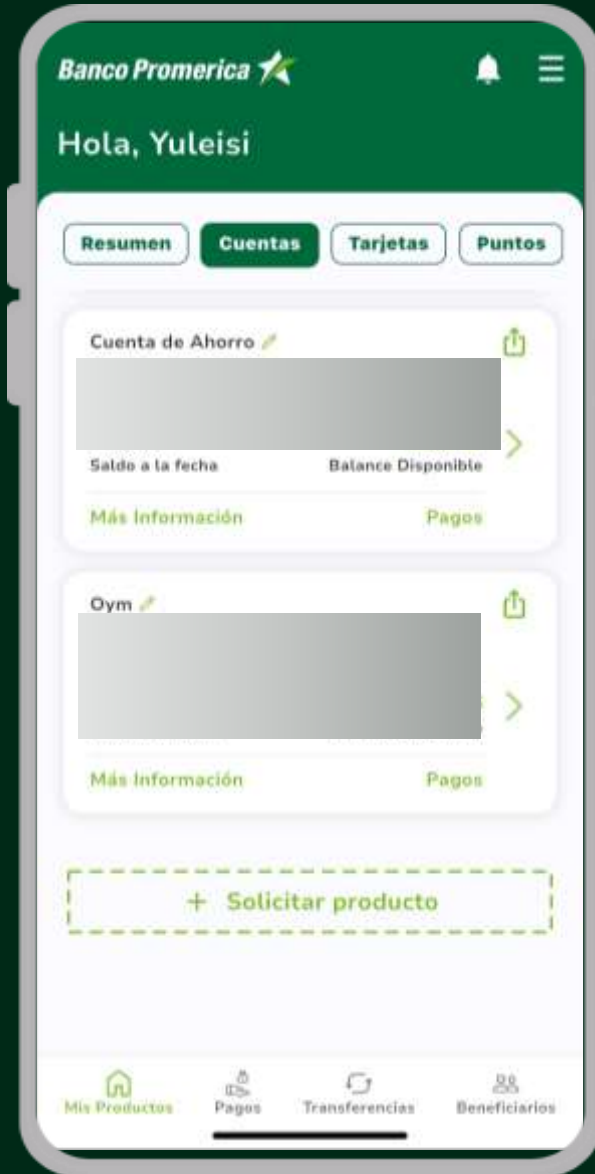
Banco Promerica

Hola, Yuleisi

Resumen
Cuentas
Tarjetas
Puntos

Cuenta de Ahorro

Saldo a la fecha
Balance Disponible

Más Información
Pagos

Oym

Más Información
Pagos

+ Solicitar producto

Mis Productos
Pagos
Transferencias
Beneficiarios